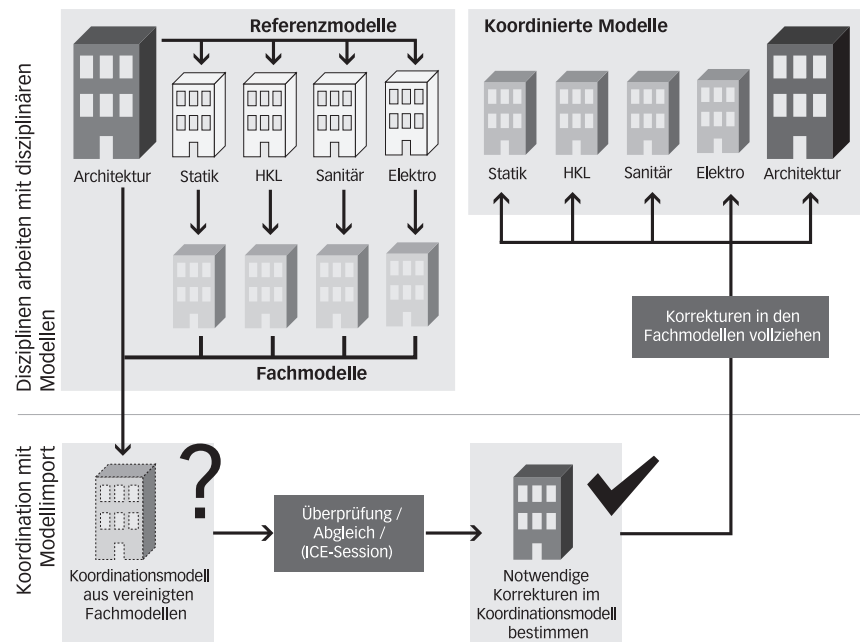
Disziplinen arbeiten mit disziplinären Modellen

Referenzmodelle

Architektur

Statik

HKL

Sanitär

Elektro

Fachmodelle

Koordinierte Modelle

Statik

HKL

Sanitär

Elektro

Architektur

Korrekturen in den Fachmodellen vollziehen

Koordination mit Modellimport

?

Koordinationsmodell aus vereinigten Fachmodellen

Überprüfung / Abgleich / (ICE-Session)

Notwendige Korrekturen im Koordinationsmodell bestimmen